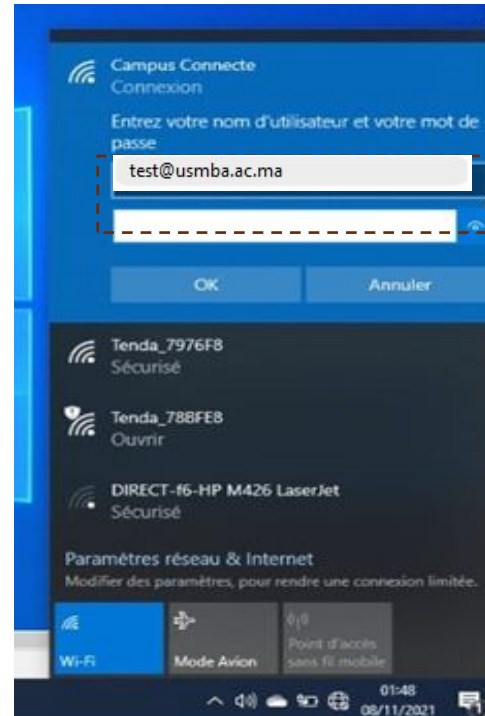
Campus Connecte
Connexion

Entrez votre nom d'utilisateur et votre mot de passe

test@usmba.ac.ma

OK
Annuler

Tenda_7976F8
Sécurisé

Tenda_788FE8
Ouvrir

DIRECT-f6-HP M426 LaserJet
Sécurisé

Paramètres réseau & Internet
Modifier des paramètres, pour rendre une connexion limitée.

Wi-Fi
Mode Avion
Point d'accès sans fil mobile

01:48
08/11/2021